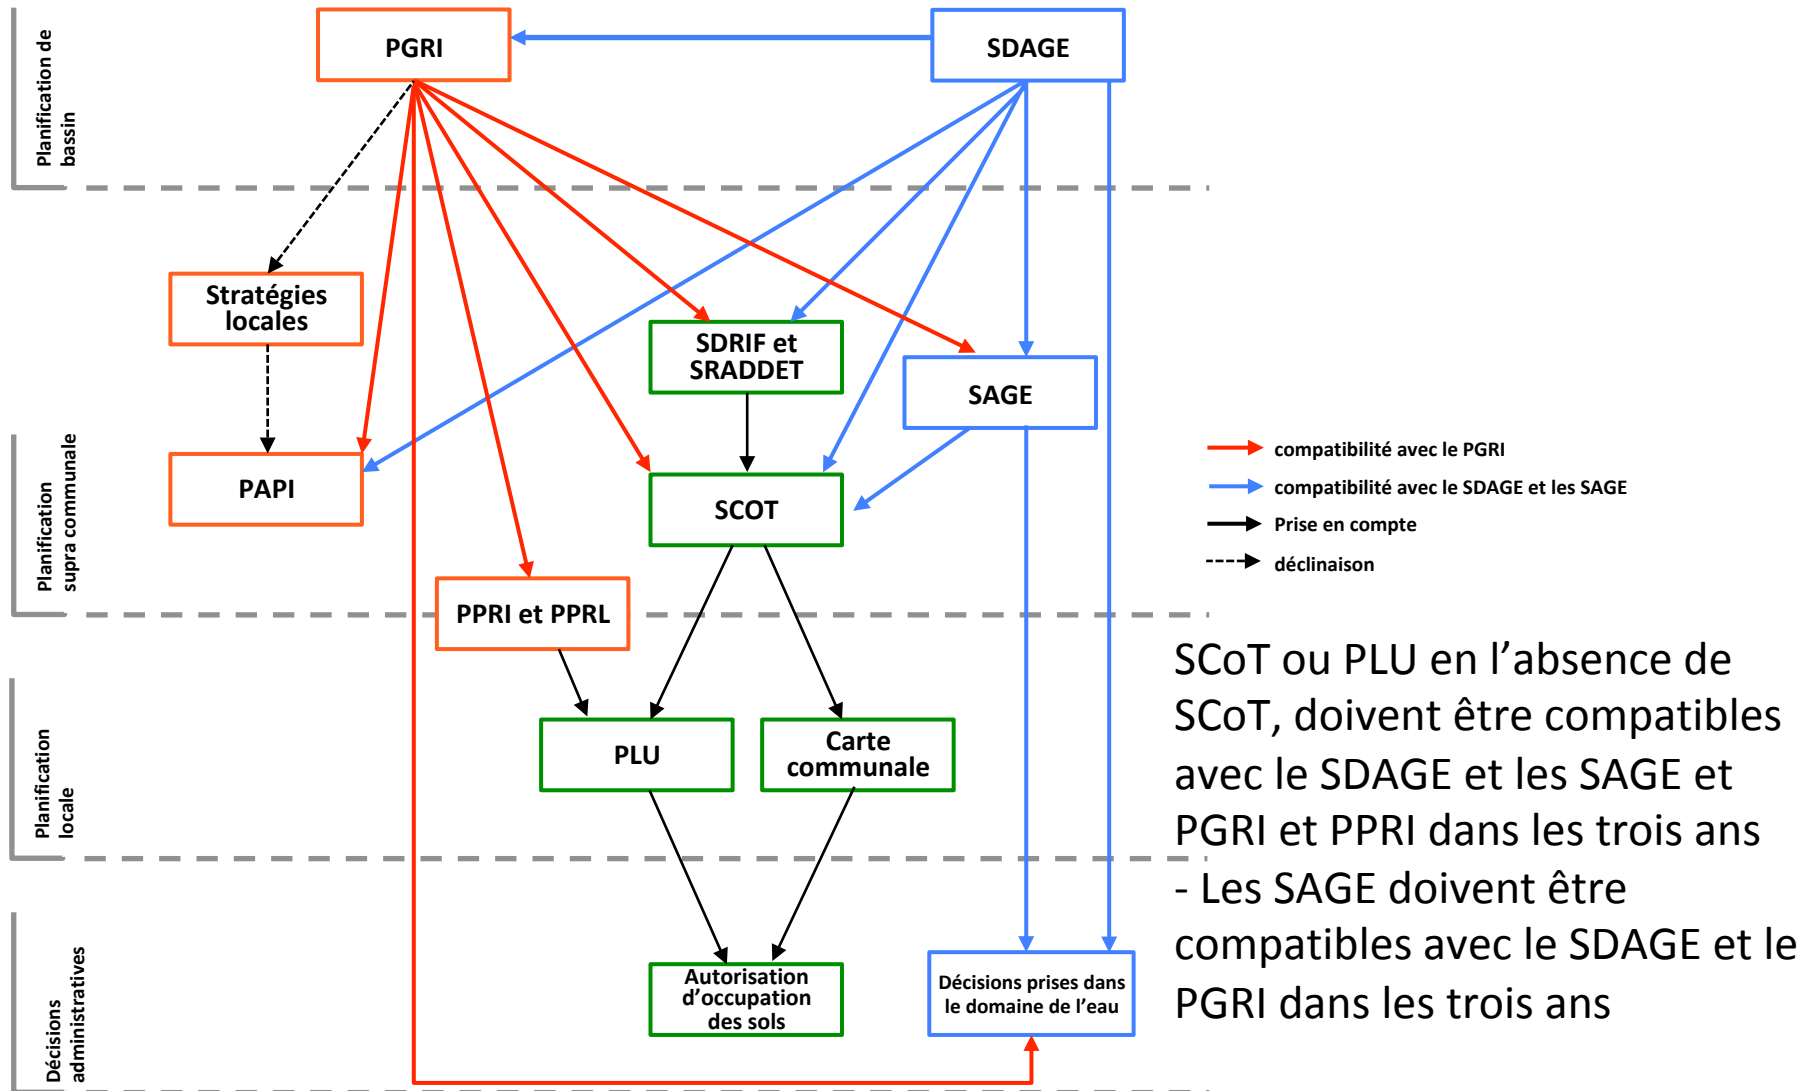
Planification de bassin

PGRI

SDAGE

Stratégies locales

SDRIF et SRADDET

SAGE

Planification supra communale

PAPI

SCOT

compatibilité avec le PGRI

compatibilité avec le SDAGE et les SAGE

Prise en compte

déclinaison

PPRI et PPRL

SCoT ou PLU en l'absence de SCoT, doivent être compatibles avec le SDAGE et les SAGE et PGRI et PPRI dans les trois ans

- Les SAGE doivent être compatibles avec le SDAGE et le PGRI dans les trois ans

Planification locale

PLU

Carte communale

Décisions administratives

Autorisation d'occupation des sols

Décisions prises dans le domaine de l'eau